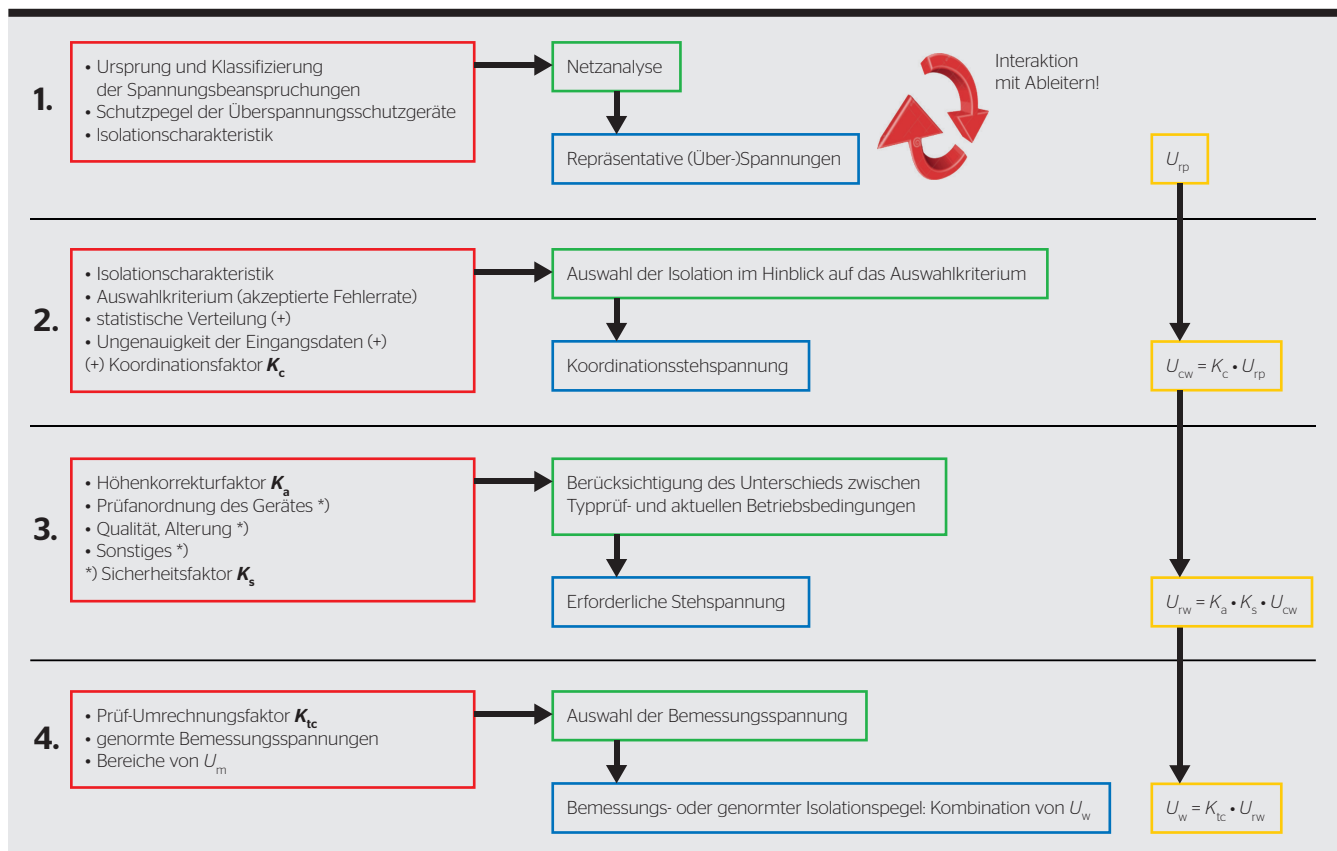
1.

• Ursprung und Klassifizierung der Spannungsbeanspruchungen
• Schutzpegel der Überspannungsschutzgeräte
• Isolationscharakteristik

Netzanalyse

Repräsentative (Über-)Spannungen

Interaktion mit Ableitern!

$U_{rp}$

2.

• Isolationscharakteristik
• Auswahlkriterium (akzeptierte Fehlerrate)
• statistische Verteilung (+)
• Ungenauigkeit der Eingangsdaten (+)
(+) Koordinationsfaktor $K_c$

Auswahl der Isolation im Hinblick auf das Auswahlkriterium

Koordinationsstehspannung

$U_{cw} = K_c \cdot U_{rp}$

3.

• Höhenkorrekturfaktor $K_a$
• Prüfanordnung des Gerätes *)
• Qualität, Alterung *)
• Sonstiges *)
*) Sicherheitsfaktor $K_s$

Berücksichtigung des Unterschieds zwischen Typprüf- und aktuellen Betriebsbedingungen

Erforderliche Stehspannung

$U_{rw} = K_a \cdot K_s \cdot U_{cw}$

4.

• Prüf-Umrechnungsfaktor $K_{tc}$
• genormte Bemessungsspannungen
• Bereiche von $U_m$

Auswahl der Bemessungsspannung

Bemessungs- oder genormter Isolationspegel: Kombination von $U_w$

$U_w = K_{tc} \cdot U_{rw}$